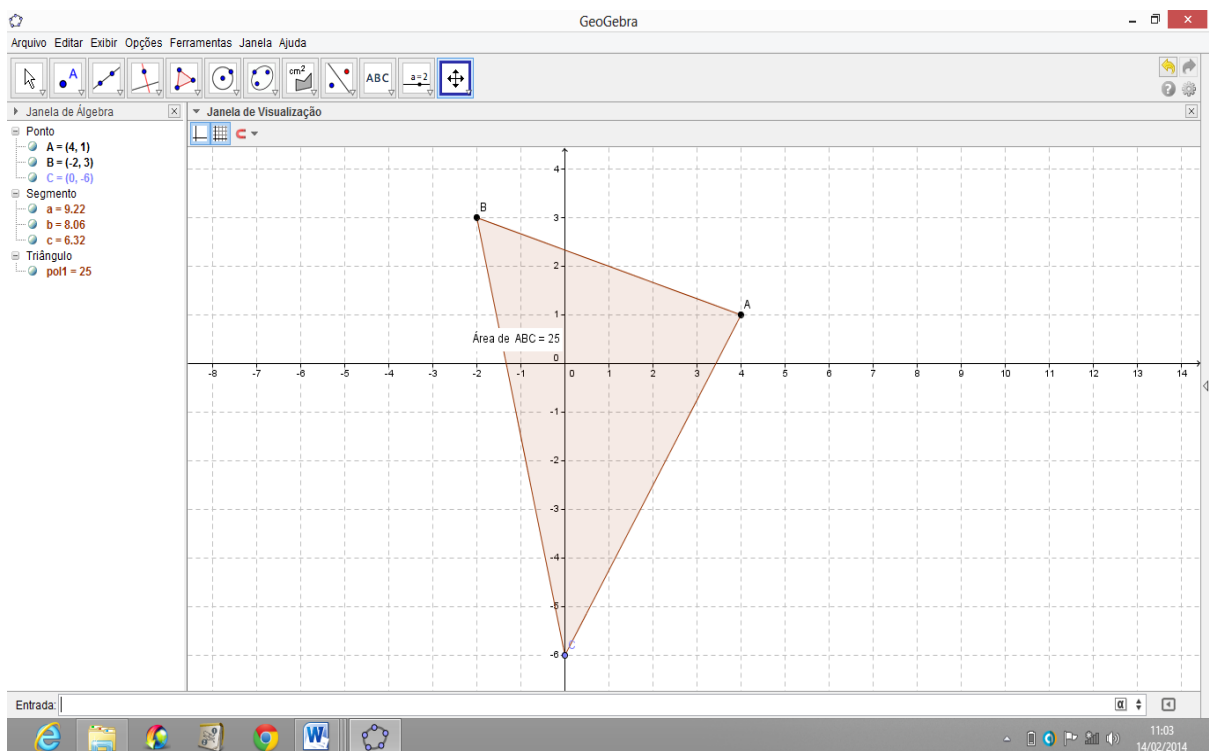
GeoGebra

Arquivo Editar Exibir Opções Ferramentas Janela Ajuda

cm²
ABC
a=2

Janela de Álgebra
Ponto
A = (4, 1)
B = (-2, 3)
C = (0, -6)
Segmento
a = 9.22
b = 8.06
c = 6.32
Triângulo
pol1 = 25

Janela de Visualização

B
A
C
Área de ABC = 25

4
3
2
1
0
-1
-2
-3
-4
-5
-6

-8 -7 -6 -5 -4 -3 -2 -1 0 1 2 3 4 5 6 7 8 9 10 11 12 13 14

Entrada:

α

11:03
14/02/2014